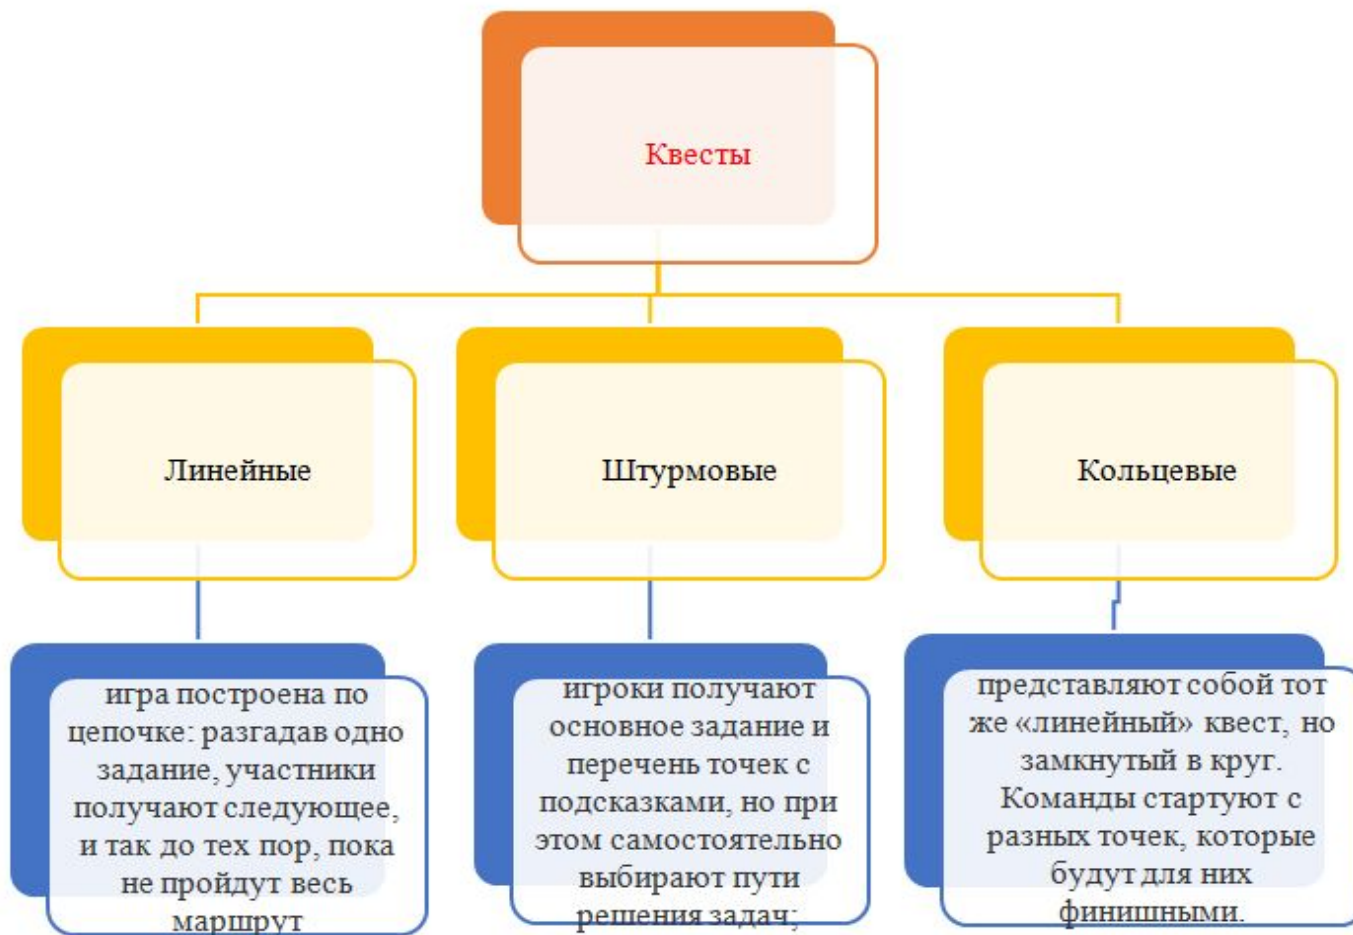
Квесты

Линейные

Штурмовые

Кольцевые

игра построена по цепочке: разгадав одно задание, участники получают следующее, и так до тех пор, пока не пройдут весь маршрут

игроки получают основное задание и перечень точек с подсказками, но при этом самостоятельно выбирают пути решения задач;

представляют собой тот же «линейный» квест, но замкнутый в круг. Команды стартуют с разных точек, которые будут для них финишными.